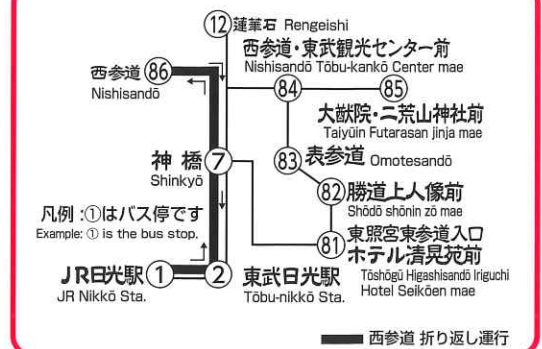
12 蓮華石 Rengeishi

西参道・東武観光センター前
Nishisandō Tōbu-kankō Center mae

西参道 86
Nishisandō

84

85

大猷院・二荒山神社前
Taiyūin Futarasan jinja mae

神橋 7
Shinkyō

83 表参道 Omotesandō

82 勝道上人像前
Shōdō shōnin zō mae

凡例：①はバス停です
Example: ① is the bus stop.

81 東照宮東参道入口
ホテル清晃苑前
Tōshōgū Higashisandō Iriguchi
Hotel Seikōen mae

JR日光駅 1
JR Nikkō Sta.

2 東武日光駅
Tōbu-nikkō Sta.

西参道 折り返し運行